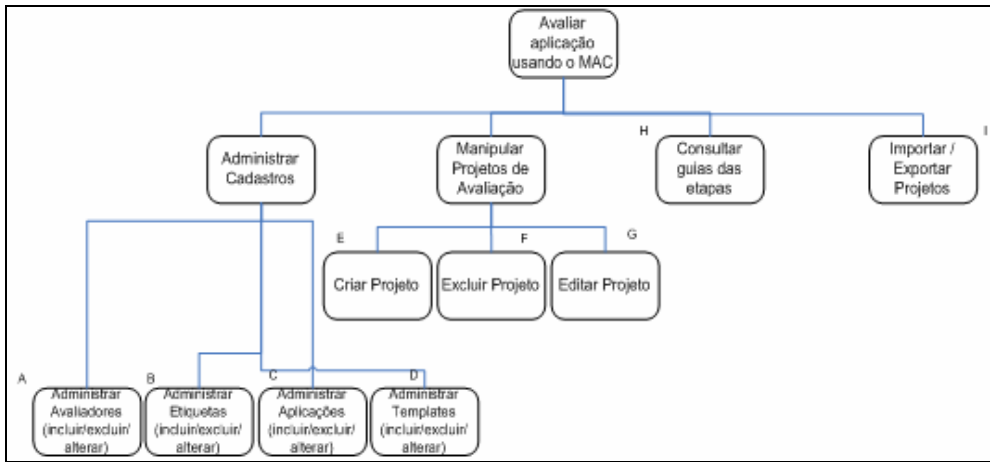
Avaliar aplicação usando o MAC

Administrar Cadastros

Manipular Projetos de Avaliação

H
Consultar guias das etapas

I
Importar / Exportar Projetos

E
Criar Projeto

F
Excluir Projeto

G
Editar Projeto

A
Administrar Avaliadores (incluir/excluir/ alterar)

B
Administrar Etiquetas (incluir/excluir/ alterar)

C
Administrar Aplicações (incluir/excluir/ alterar)

D
Administrar Templates (incluir/excluir/ alterar)